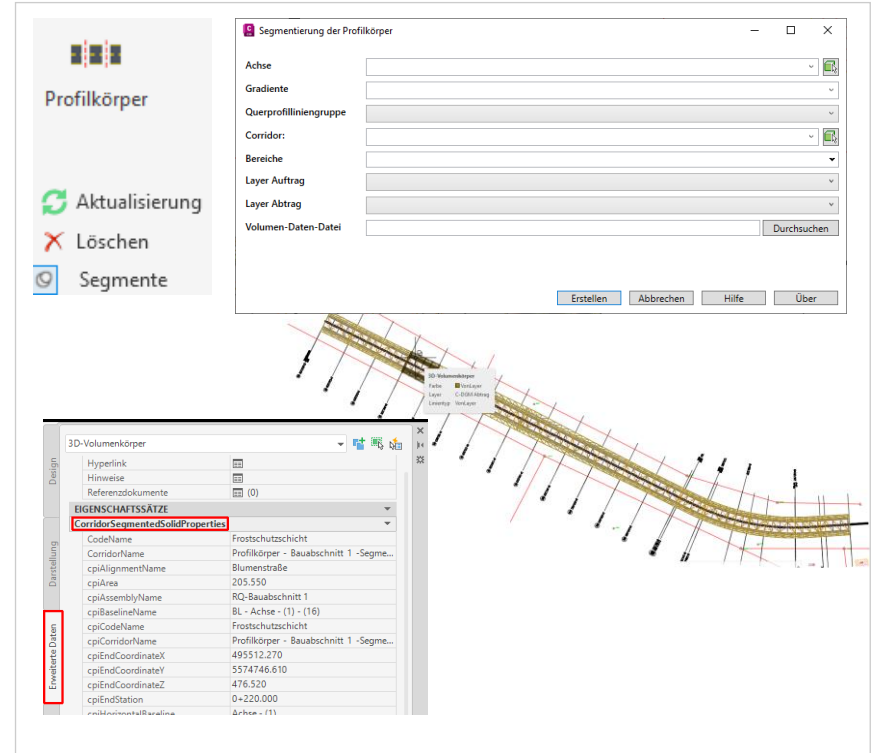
Profilkörper

Aktualisierung

Löschen

Segmente

Segmentierung der Profilkörper

Achse

Gradiente

Querprofilliniengruppe

Corridor:

Bereiche

Layer Auftrag

Layer Abtrag

Volumen-Daten-Datei

Durchsuchen

Erstellen

Abbrechen

Hilfe

Über

3D-Volumenkörper
Farbe VonLayer
Layer C-DGM-Abtrag
Linientyp VonLayer

3D-Volumenkörper

Design

Darstellung

Erweiterte Daten

| | |
|---|---|
| Hyperlink | |
| Hinweise | |
| Referenzdokumente | (0) |
| EIGENSCHAFTSSÄTZE | |
| CorridorSegmentedSolidProperties | |
| CodeName | Frostschutzschicht |
| CorridorName | Profilkörper - Bauabschnitt 1 - Segme... |
| cpiAlignmentName | Blumenstraße |
| cpiArea | 205.550 |
| cpiAssemblyName | RQ-Bauabschnitt 1 |
| cpiBaselineName | BL - Achse - (1) - (16) |
| cpiCodeName | Frostschutzschicht |
| cpiCorridorName | Profilkörper - Bauabschnitt 1 - Segme... |
| cpiEndCoordinateX | 495512.270 |
| cpiEndCoordinateY | 5574746.610 |
| cpiEndCoordinateZ | 476.520 |
| cpiEndStation | 0+220.000 |
| cpiHorizontalBaseline | Achse - (1) |